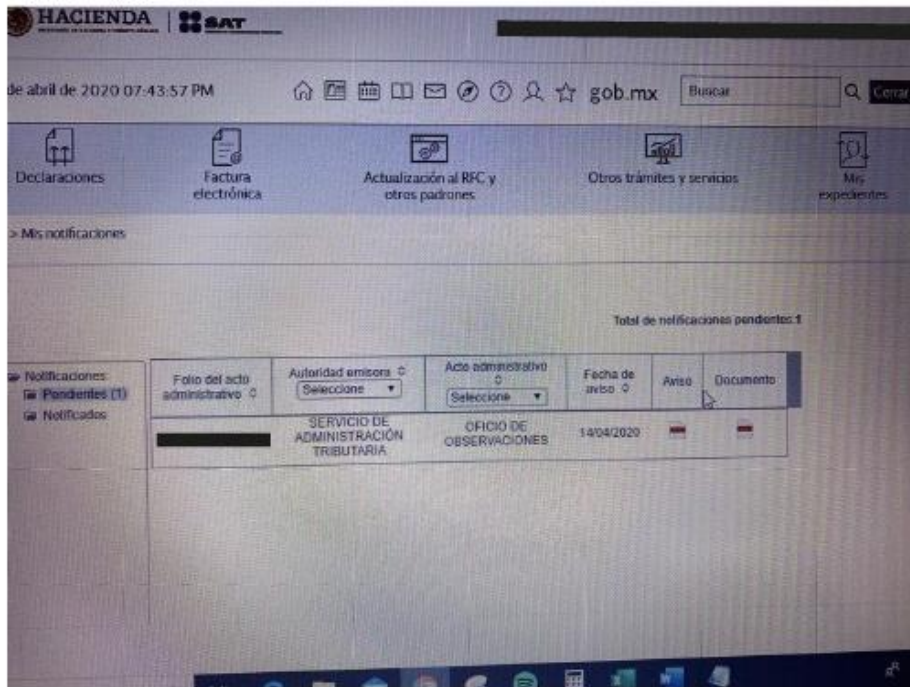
HACIENDA | SAT

de abril de 2020 07:43:57 PM

gob.mx

Buscar

Cerrar

Declaraciones

Factura electrónica

Actualización al RFC y otros padrones

Otros trámites y servicios

Mis expedientes

> Mis notificaciones

Total de notificaciones pendientes: 1

Notificaciones
Pendientes (1)
Notificados

| Folio del acto administrativo | Autoridad emisora Seleccione | Acto administrativo Seleccione | Fecha de aviso | Aviso | Documento |
|---|---|---|---|---|---|
| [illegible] | SERVICIO DE ADMINISTRACIÓN TRIBUTARIA | OFICIO DE OBSERVACIONES | 14/04/2020 | | |